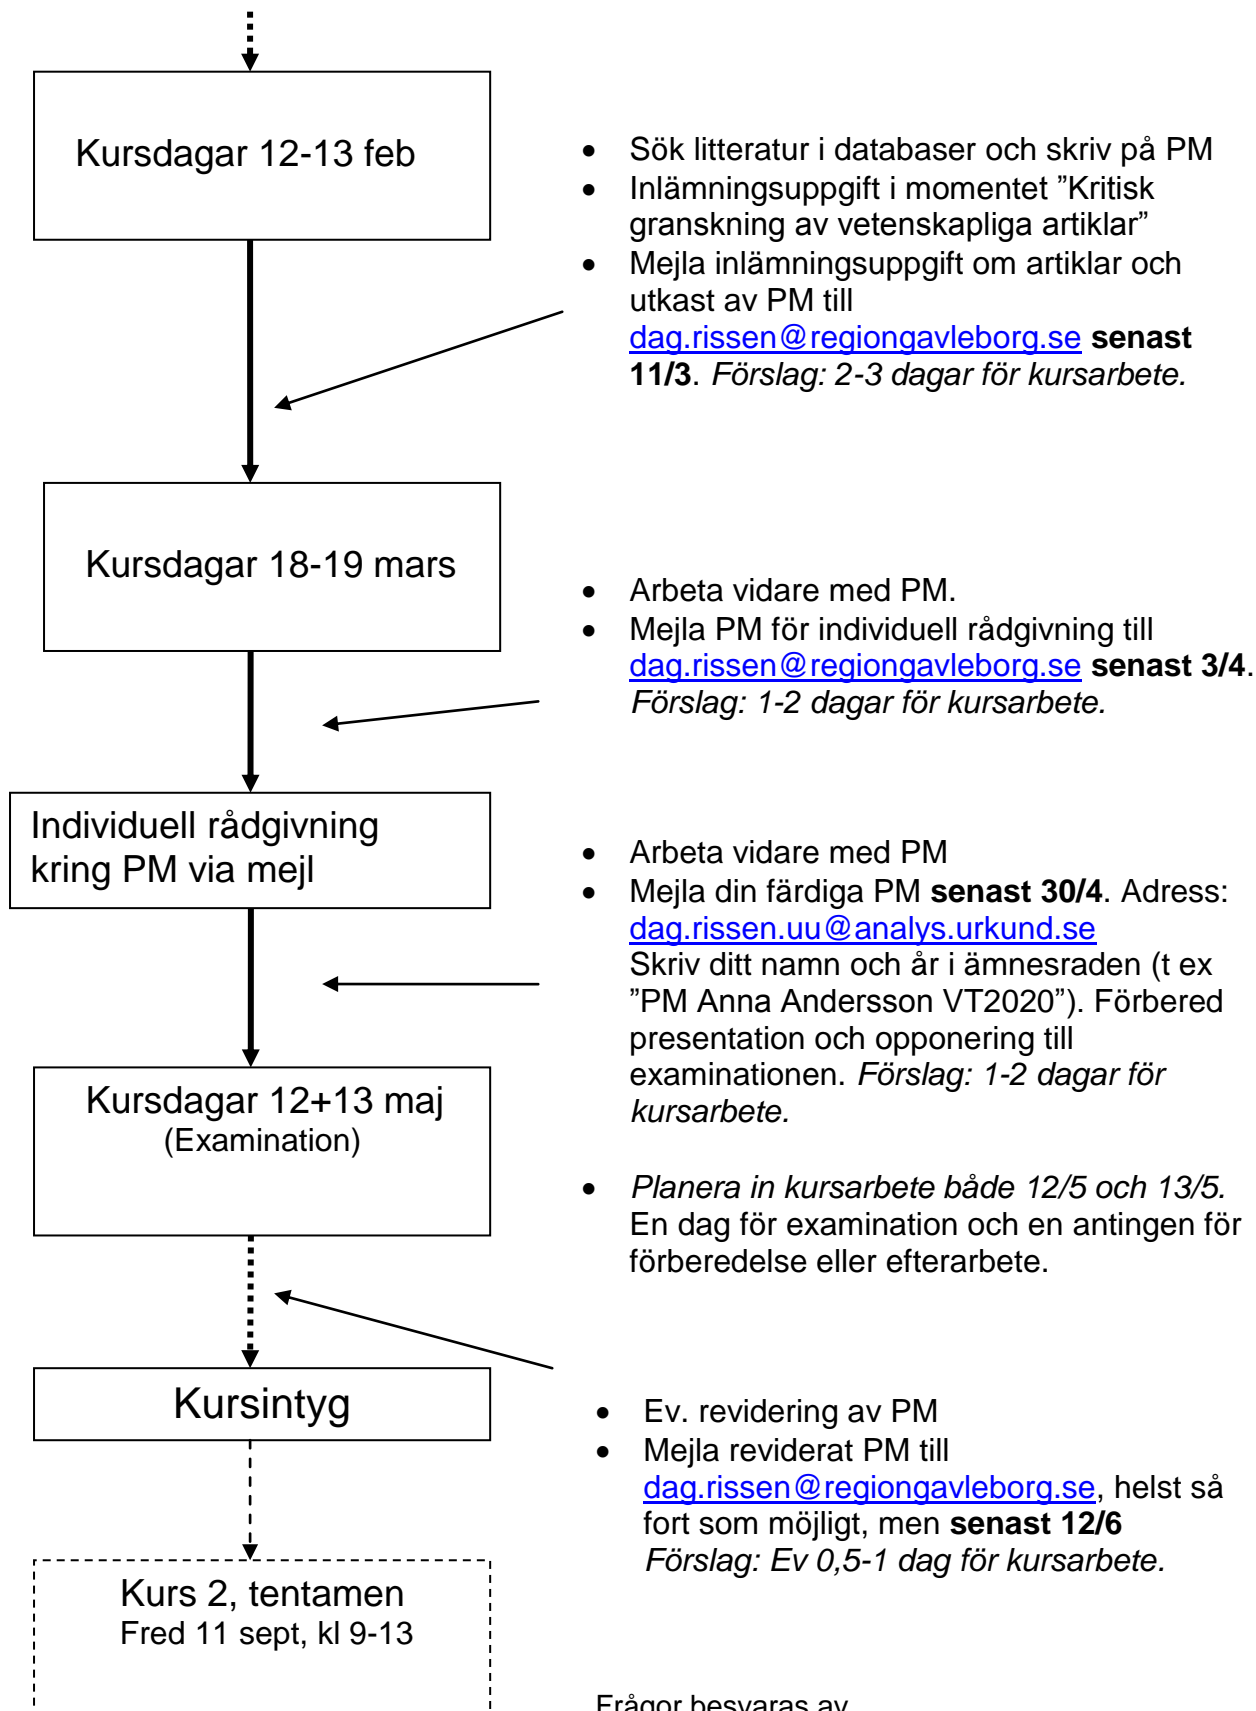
Kursdagar 12-13 feb

- Sök litteratur i databaser och skriv på PM
- Inlämningsuppgift i momentet ”Kritisk granskning av vetenskapliga artiklar”
- Mejla inlämningsuppgift om artiklar och utkast av PM till dag.rissen@regiongavleborg.se **senast 11/3**. *Förslag: 2-3 dagar för kursarbete.*

Kursdagar 18-19 mars

- Arbeta vidare med PM.
- Mejla PM för individuell rådgivning till dag.rissen@regiongavleborg.se **senast 3/4**. *Förslag: 1-2 dagar för kursarbete.*

Individuell rådgivning kring PM via mejl

- Arbeta vidare med PM
- Mejla din färdiga PM **senast 30/4**. Adress: dag.rissen.uu@analys.urkund.se Skriv ditt namn och år i ämnesraden (t ex ”PM Anna Andersson VT2020”). Förbered presentation och opponering till examinationen. *Förslag: 1-2 dagar för kursarbete.*

Kursdagar 12+13 maj
(Examination)

- *Planera in kursarbete både 12/5 och 13/5.* En dag för examination och en antingen för förberedelse eller efterarbete.

Kursintyg

- Ev. revidering av PM
- Mejla reviderat PM till dag.rissen@regiongavleborg.se, helst så fort som möjligt, men **senast 12/6** *Förslag: Ev 0,5-1 dag för kursarbete.*

Kurs 2, tentamen
Fred 11 sept, kl 9-13

Frågor besvaras av